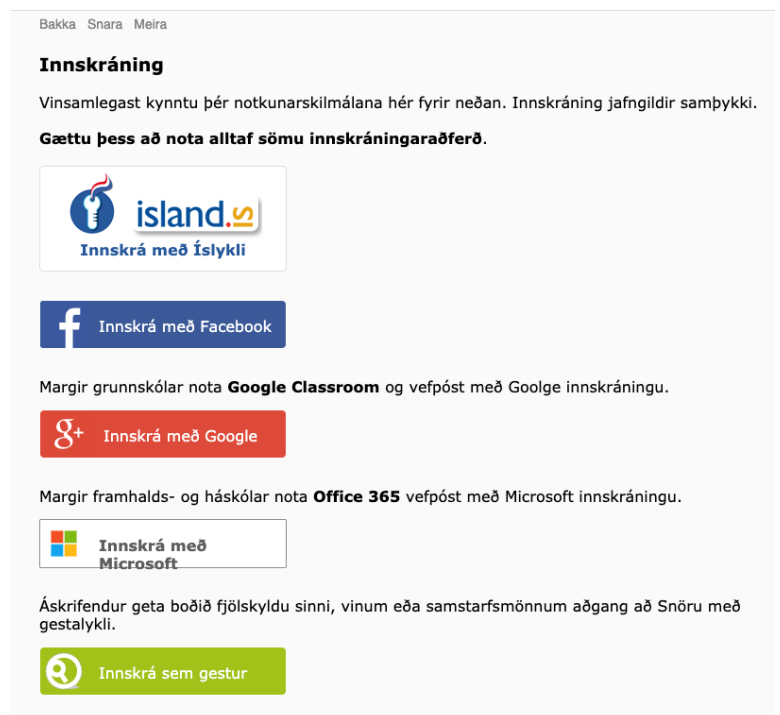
Bakka Snara Meira

**Innskráning**

Vinsamlegast kynntu þér notkunarskilmálana hér fyrir neðan. Innskráning jafngildir samþykki.

**Gættu þess að nota alltaf sömu innskráningaraðferð.**

island.is
Innskrá með Íslykli

Innskrá með Facebook

Margir grunnskólar nota **Google Classroom** og vefpóst með Goolge innskráningu.

Innskrá með Google

Margir framhalds- og háskólar nota **Office 365** vefpóst með Microsoft innskráningu.

Innskrá með Microsoft

Áskrifendur geta boðið fjölskyldu sinni, vinum eða samstarfsmönnum aðgang að Snöru með gestalykli.

Innskrá sem gestur